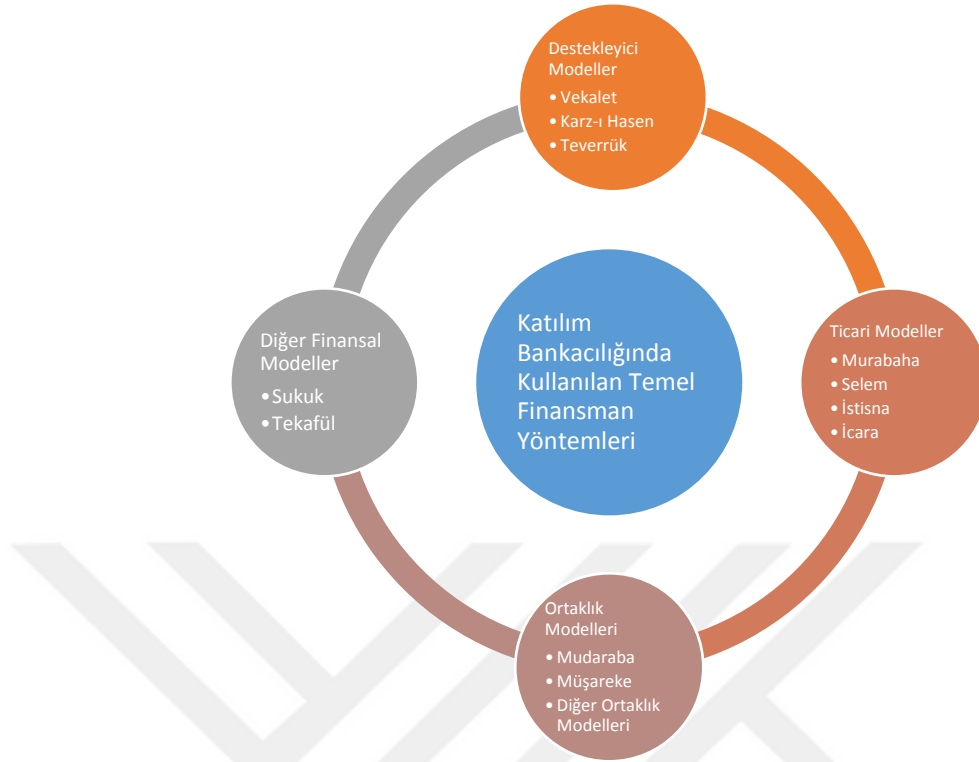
Destekleyici Modeller
• Vekalet
• Karz-ı Hasen
• Teverrük

Diğer Finansal Modeller
• Sukuk
• Tekafül

Katılım Bankacılığında Kullanılan Temel Finansman Yöntemleri

Ticari Modeller
• Murabaha
• Selem
• İstisna
• İcara

Ortaklık Modelleri
• Mudaraba
• Müşareke
• Diğer Ortaklık Modelleri